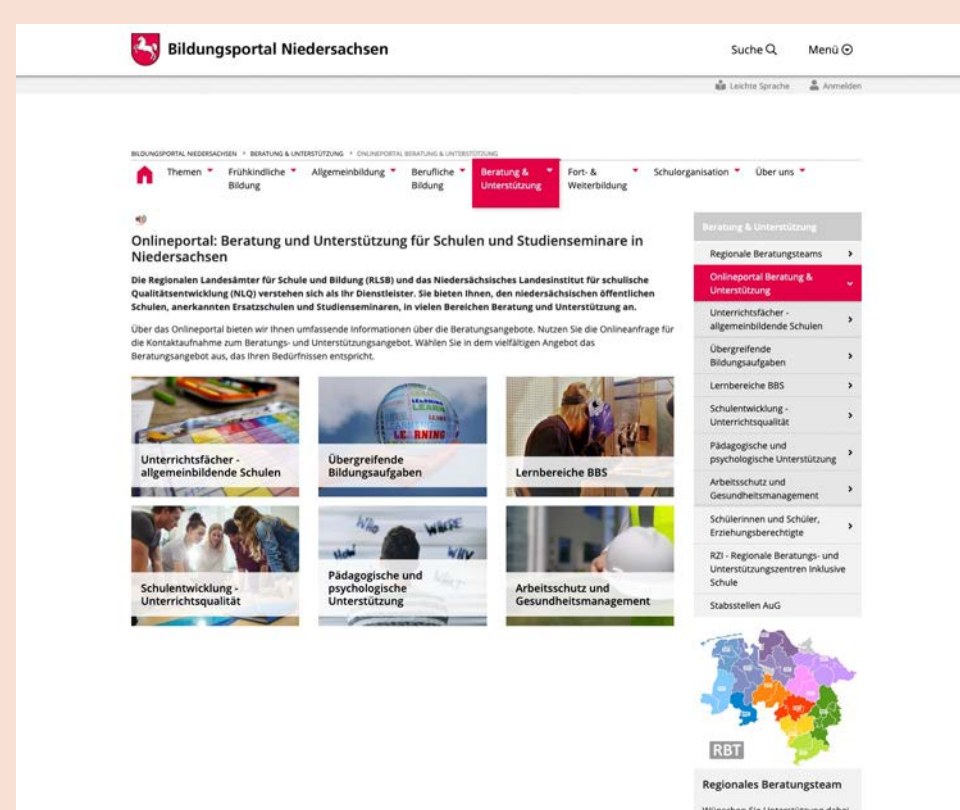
Bildungsportal Niedersachsen

Suche Menü

Leichte Sprache Anmelden

BILDUNGSPORTAL NIEDERSACHSEN > BERATUNG & UNTERSTÜTZUNG > ONLINEPORTAL BERATUNG & UNTERSTÜTZUNG

Themen Frühkindliche Bildung Allgemeinbildung Berufliche Bildung Beratung & Unterstützung Fort- & Weiterbildung Schulorganisation Über uns

Onlineportal: Beratung und Unterstützung für Schulen und Studienseminare in Niedersachsen

**Die Regionalen Landesämter für Schule und Bildung (RLSB) und das Niedersächsisches Landesinstitut für schulische Qualitätsentwicklung (NLQ) verstehen sich als Ihr Dienstleister. Sie bieten Ihnen, den niedersächsischen öffentlichen Schulen, anerkannten Ersatzschulen und Studienseminaren, in vielen Bereichen Beratung und Unterstützung an.**

Über das Onlineportal bieten wir Ihnen umfassende Informationen über die Beratungsangebote. Nutzen Sie die Onlineanfrage für die Kontaktaufnahme zum Beratungs- und Unterstützungsangebot. Wählen Sie in dem vielfältigen Angebot das Beratungsangebot aus, das Ihren Bedürfnissen entspricht.

Unterrichtsfächer - allgemeinbildende Schulen

Übergreifende Bildungsaufgaben

Lernbereiche BBS

Schulentwicklung - Unterrichtsqualität

Pädagogische und psychologische Unterstützung

Arbeitsschutz und Gesundheitsmanagement

Beratung & Unterstützung

Regionale Beratungsteams

Onlineportal Beratung & Unterstützung

Unterrichtsfächer - allgemeinbildende Schulen

Übergreifende Bildungsaufgaben

Lernbereiche BBS

Schulentwicklung - Unterrichtsqualität

Pädagogische und psychologische Unterstützung

Arbeitsschutz und Gesundheitsmanagement

Schülerinnen und Schüler, Erziehungsberechtigte

RZI - Regionale Beratungs- und Unterstützungszentren Inklusive Schule

Stabsstellen AuG

RBT

Regionales Beratungsteam

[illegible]